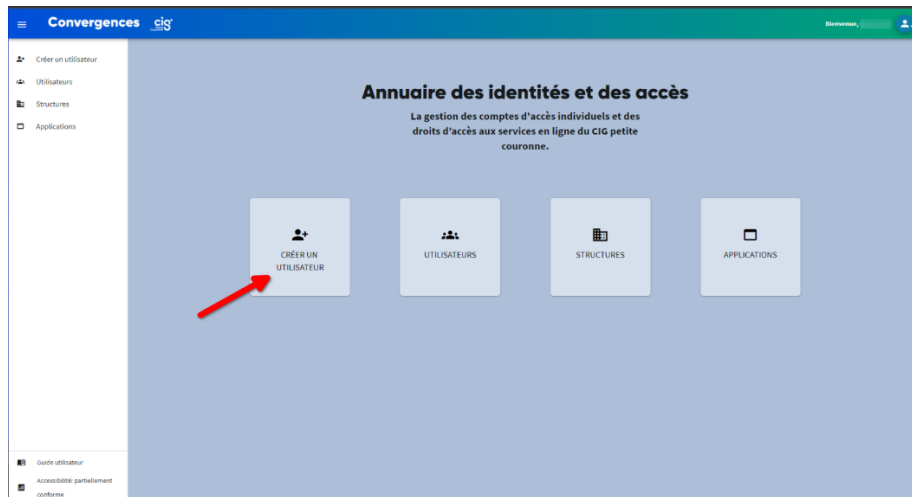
Convergences cig

Bienvenue, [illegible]

Créer un utilisateur
Utilisateurs
Structures
Applications

Annuaire des identités et des accès

La gestion des comptes d'accès individuels et des droits d'accès aux services en ligne du CIG petite couronne.

CRÉER UN UTILISATEUR

UTILISATEURS

STRUCTURES

APPLICATIONS

Guide utilisateur

Accessibilité: partiellement conforme